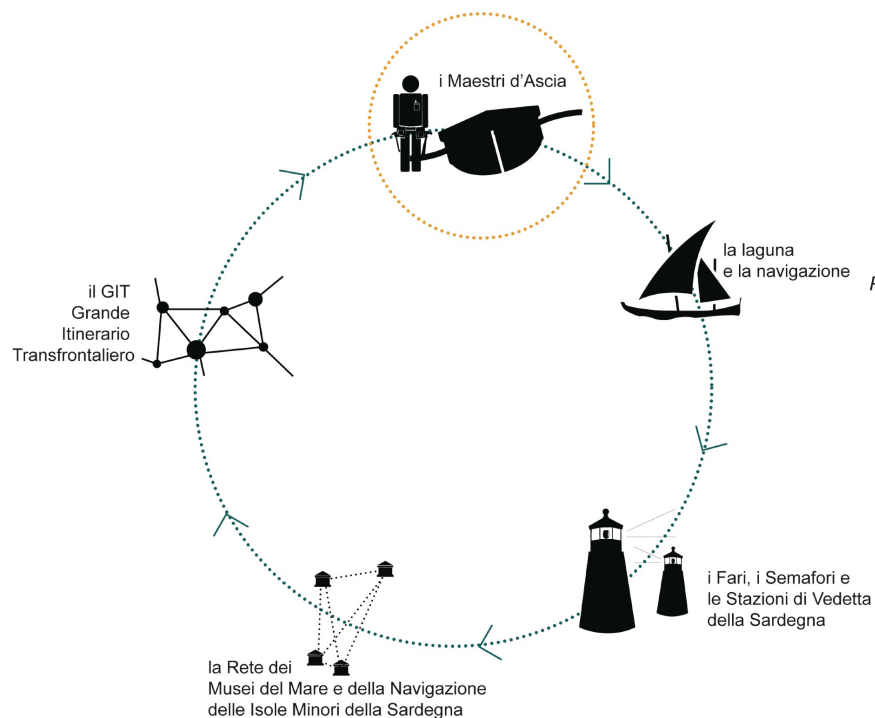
i Maestri d'Ascia

la laguna
e la navigazione

i Fari, i Semafori e
le Stazioni di Vedetta
della Sardegna

la Rete dei
Musei del Mare e della Navigazione
delle Isole Minori della Sardegna

il GIT
Grande
Itinerario
Transfrontaliero